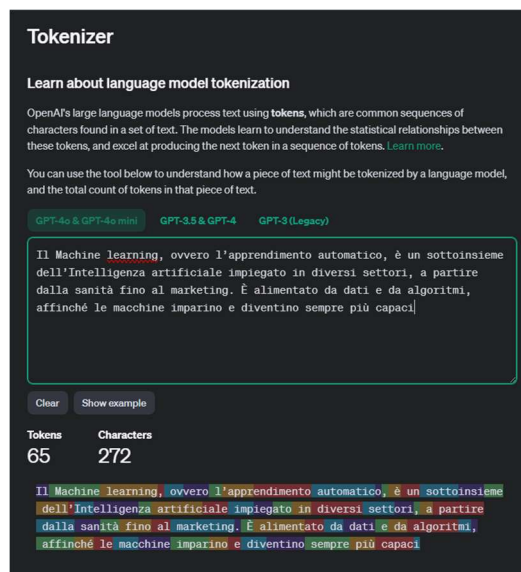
Tokenizer

Learn about language model tokenization

OpenAI's large language models process text using **tokens**, which are common sequences of characters found in a set of text. The models learn to understand the statistical relationships between these tokens, and excel at producing the next token in a sequence of tokens. Learn more.

You can use the tool below to understand how a piece of text might be tokenized by a language model, and the total count of tokens in that piece of text.

GPT-4o & GPT-4o mini   GPT-3.5 & GPT-4   GPT-3 (Legacy)

Il Machine learning, ovvero l'apprendimento automatico, è un sottoinsieme dell'Intelligenza artificiale impiegato in diversi settori, a partire dalla sanità fino al marketing. È alimentato da dati e da algoritmi, affinché le macchine imparino e diventino sempre più capaci

Clear   Show example

Tokens
65

Characters
272

Il Machine learning, ovvero l'apprendimento automatico, è un sottoinsieme dell'Intelligenza artificiale impiegato in diversi settori, a partire dalla sanità fino al marketing. È alimentato da dati e da algoritmi, affinché le macchine imparino e diventino sempre più capaci